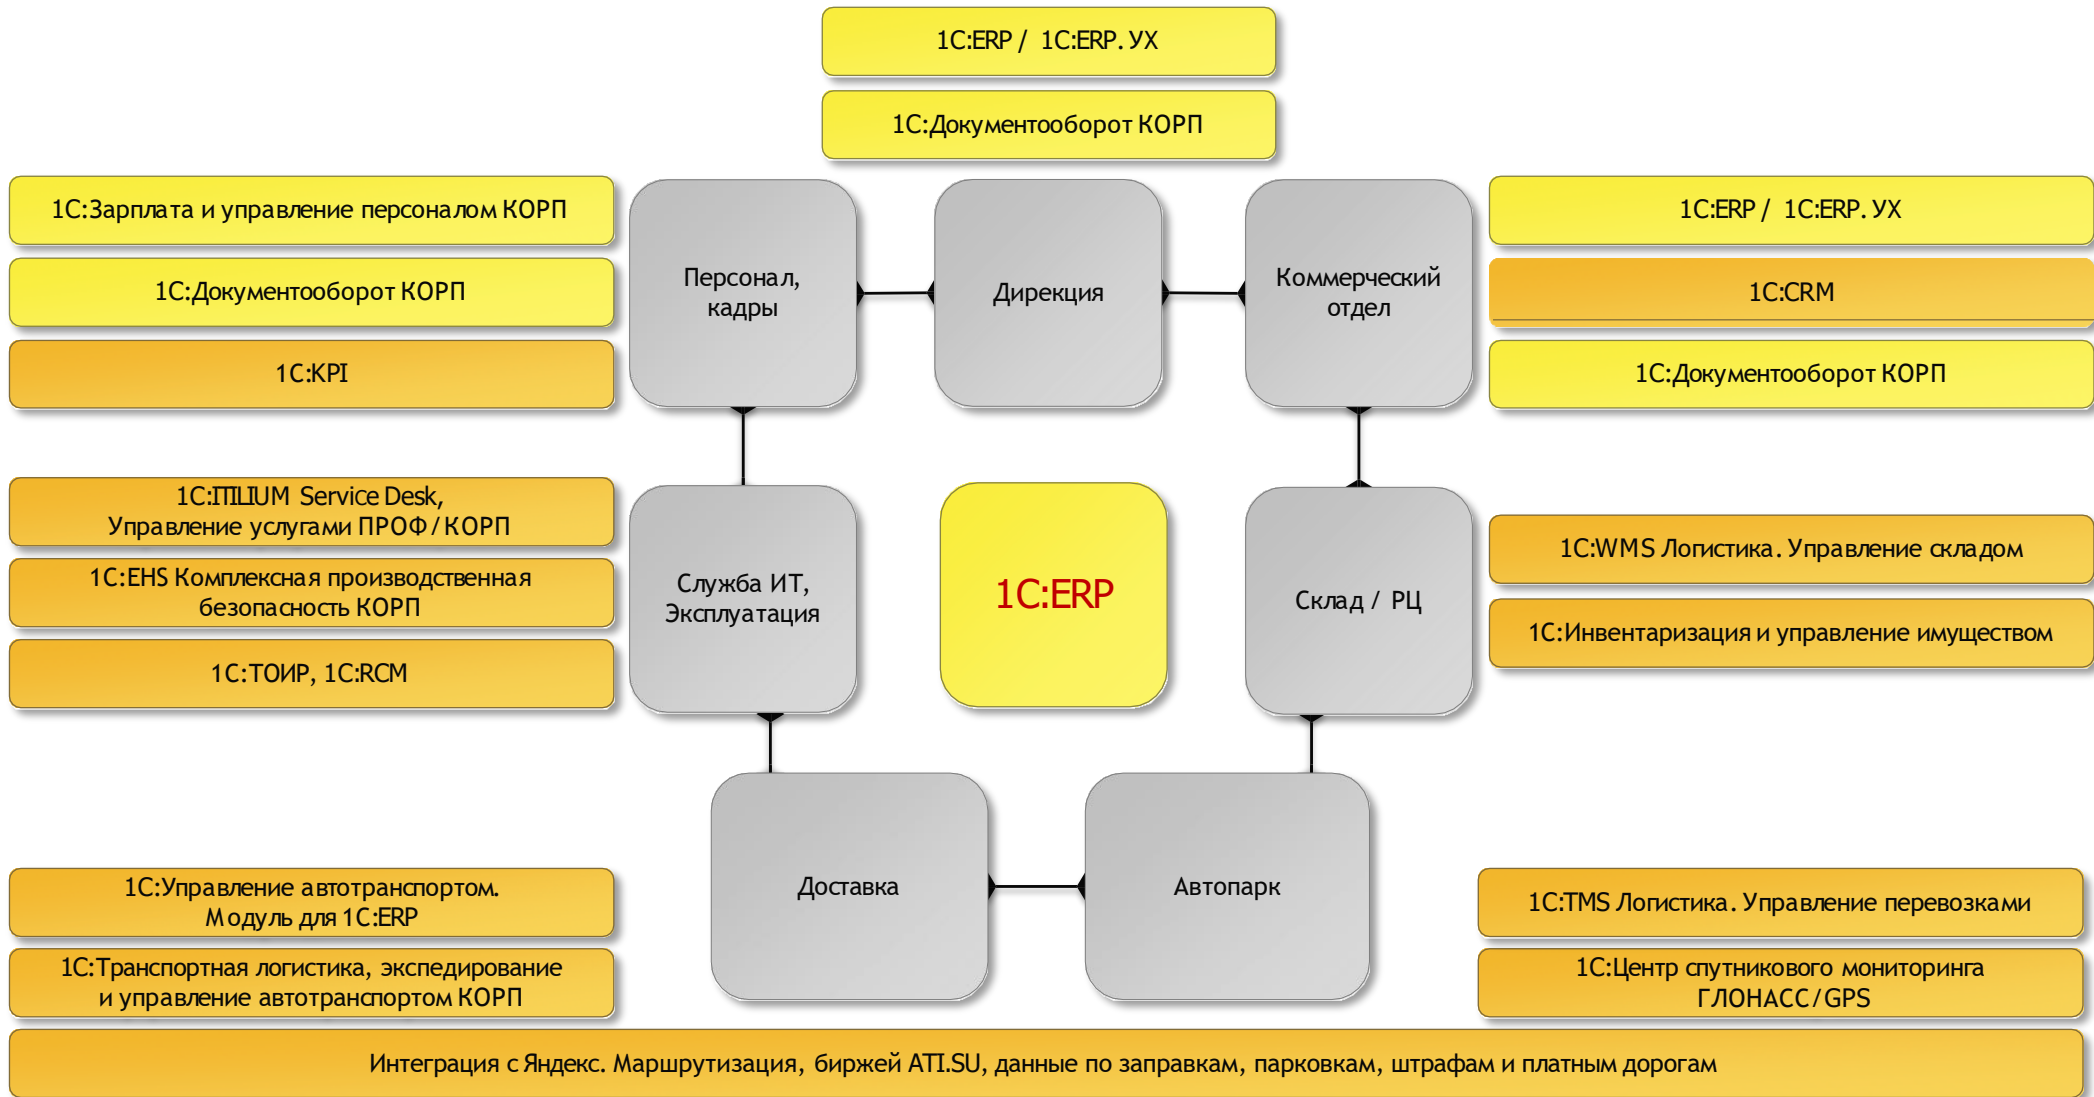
1C:ERP / 1C:ERP. УХ

1С:Документооборот КОРП

1С:Зарплата и управление персоналом КОРП

1С:Документооборот КОРП

1С:KPI

Персонал, кадры

Дирекция

Коммерческий отдел

1C:ERP / 1C:ERP. УХ

1С:CRM

1С:Документооборот КОРП

1С:ITILIUM Service Desk, Управление услугами ПРОФ / КОРП

1С:EHS Комплексная производственная безопасность КОРП

1С:ТОИР, 1С:RCM

Служба ИТ, Эксплуатация

1C:ERP

Склад / РЦ

1С:WMS Логистика. Управление складом

1С:Инвентаризация и управление имуществом

1С:Управление автотранспортом. Модуль для 1С:ERP

1С:Транспортная логистика, экспедирование и управление автотранспортом КОРП

Доставка

Автопарк

1С:TMS Логистика. Управление перевозками

1С:Центр спутникового мониторинга ГЛОНАСС/GPS

Интеграция с Яндекс. Маршрутизация, биржей ATI.SU, данные по заправкам, парковкам, штрафам и платным дорогам